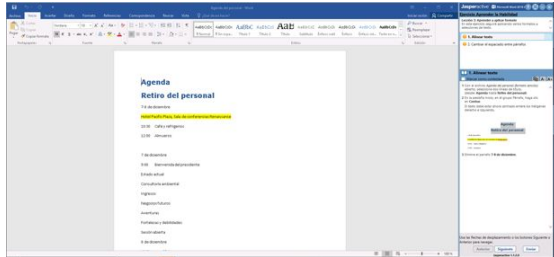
Agenda

Retiro del personal

7 8 de diciembre

Hotel Pacific Plaza, Sala de conferencias Monarcaima

10:00 Café y refrigerio

12:00 Almuerzo

7 de diciembre

9:00 Bienvenida del presidente

Estado actual

Consultoría ambiental

Vigilancia

Negocios futuros

Aventuras

Fortalezas y debilidades

Sesión abierta

8 de diciembre

Agenda

Retiro del personal

1. Alinear texto

Jasperactive

Siguiente

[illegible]